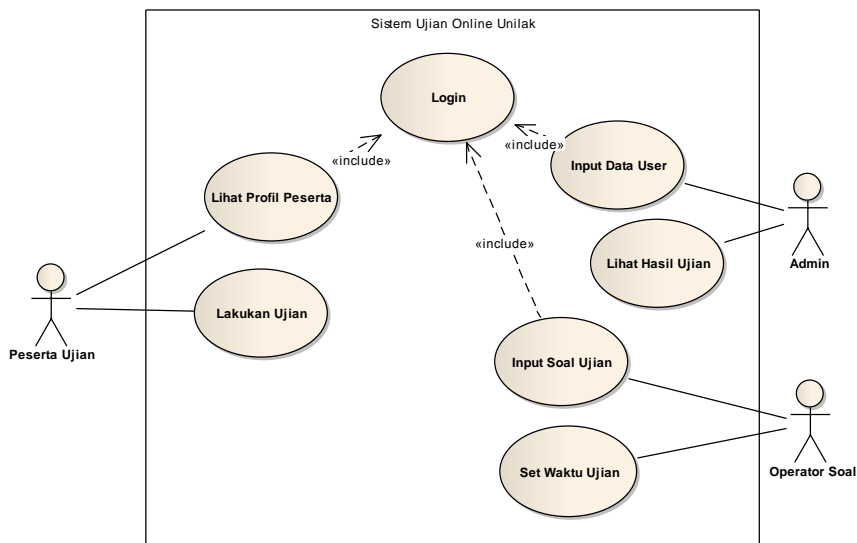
Sistem Ujian Online Unilak

Login

«include»

«include»

Input Data User

Lihat Profil Peserta

«include»

Lihat Hasil Ujian

Admin

Peserta Ujian

Lakukan Ujian

Input Soal Ujian

Set Waktu Ujian

Operator Soal